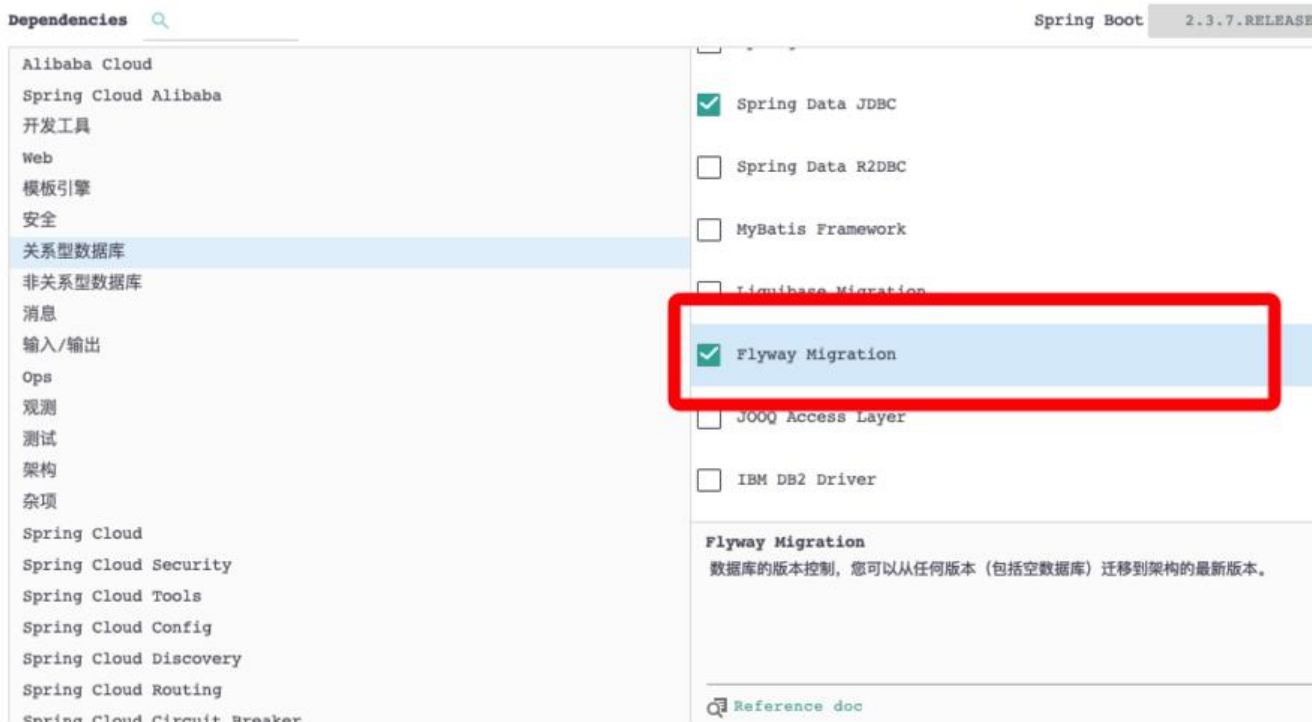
Dependencies

Spring Boot 2.3.7.RELEASE

Alibaba Cloud
Spring Cloud Alibaba
开发工具
Web
模板引擎
安全
关系型数据库
非关系型数据库
消息
输入/输出
Ops
观测
测试
架构
杂项
Spring Cloud
Spring Cloud Security
Spring Cloud Tools
Spring Cloud Config
Spring Cloud Discovery
Spring Cloud Routing
Spring Cloud Circuit Breaker

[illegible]
Spring Data JDBC
Spring Data R2DBC
MyBatis Framework
Liquibase Migration
Flyway Migration
JOOQ Access Layer
IBM DB2 Driver

Flyway Migration
数据库的版本控制，您可以从任何版本（包括空数据库）迁移到架构的最新版本。

Reference doc